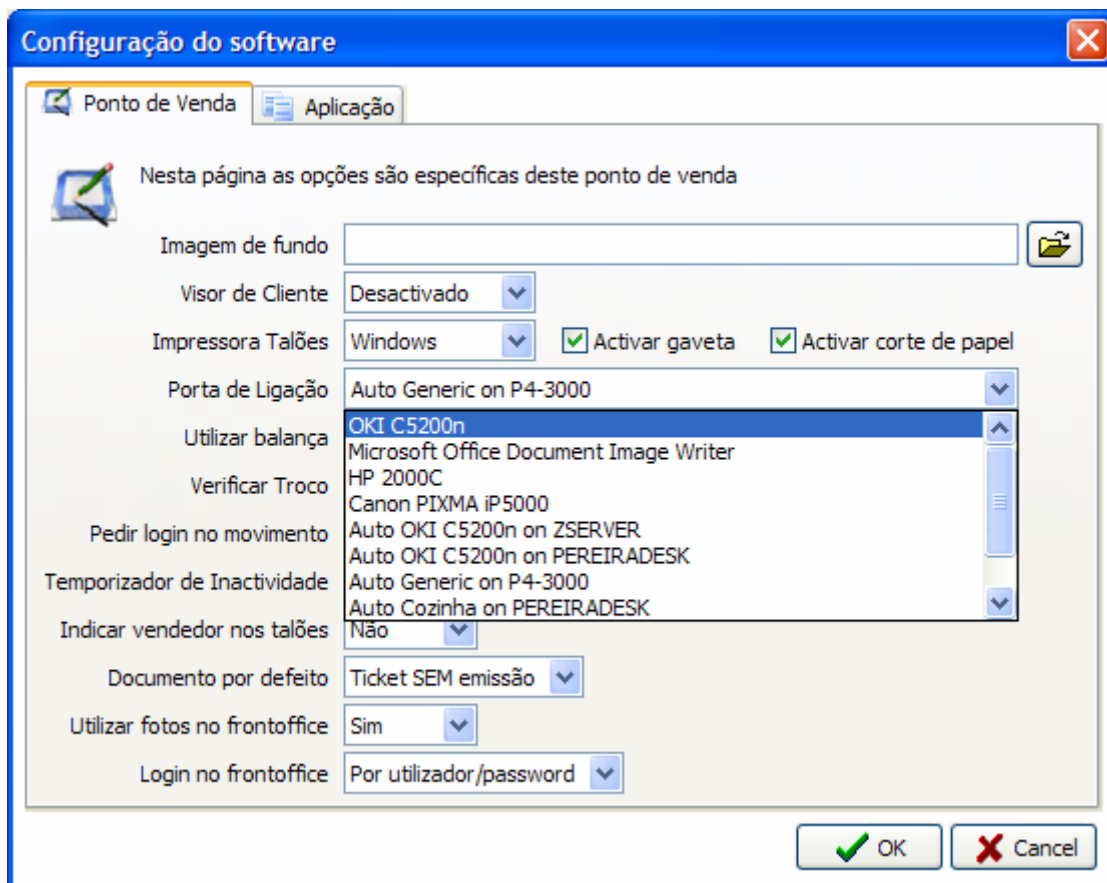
Configuração do software

Ponto de Venda
Aplicação

Nesta página as opções são específicas deste ponto de venda

Imagem de fundo

Visor de Cliente Desactivado

Impressora Talões Windows
Activar gaveta
Activar corte de papel

Porta de Ligação Auto Generic on P4-3000

OKI C5200n
Microsoft Office Document Image Writer
HP 2000C
Canon PIXMA iP5000
Auto OKI C5200n on ZSERVER
Auto OKI C5200n on PEREIRADESK
Auto Generic on P4-3000
Auto Cozinha on PEREIRADESK

Utilizar balança

Verificar Troco

Pedir login no movimento

Temporizador de Inactividade

Indicar vendedor nos talões Não

Documento por defeito Ticket SEM emissão

Utilizar fotos no frontoffice Sim

Login no frontoffice Por utilizador/password

OK
Cancel